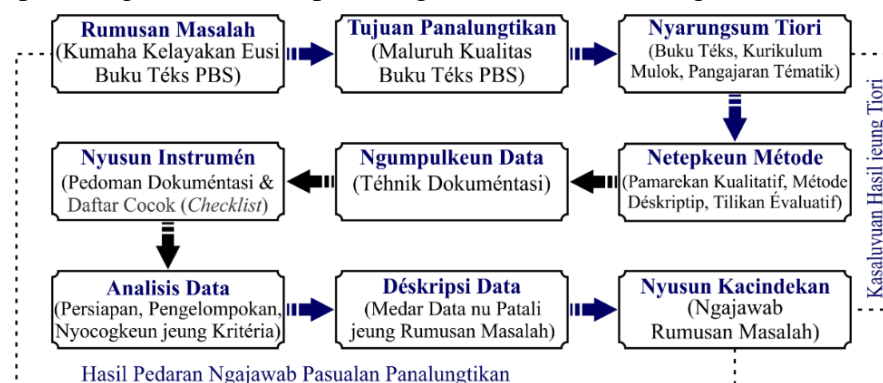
Rumusan Masalah
(Kumaha Kelayakan Eusi Buku Téks PBS)

Tujuan Panalungtikan
(Maluruh Kualitas Buku Téks PBS)

Nyarungsum Tiori
(Buku Téks, Kurikulum Mulok, Pangajaran Tématik)

Nyusun Instrumén
(Pedoman Dokuméntasi & Daftar Cocok (*Checklist*)

Ngumpulkeun Data
(Téhnik Dokuméntasi)

Netepkeun Métode
(Pamarekan Kualitatif, Métode Déskriptip, Tilikan Évaluatif)

Analisis Data
(Persiapan, Pengelompokan, Nyocogkeun jeung Kritéria)

Déskripsi Data
(Medar Data nu Patali jeung Rumusan Masalah)

Nyusun Kacindekan
(Ngajawab Rumusan Masalah)

Kasaluyuan Hasil jeung Tiori

Hasil Pedaran Ngajawab Pasualan Panalungtikan